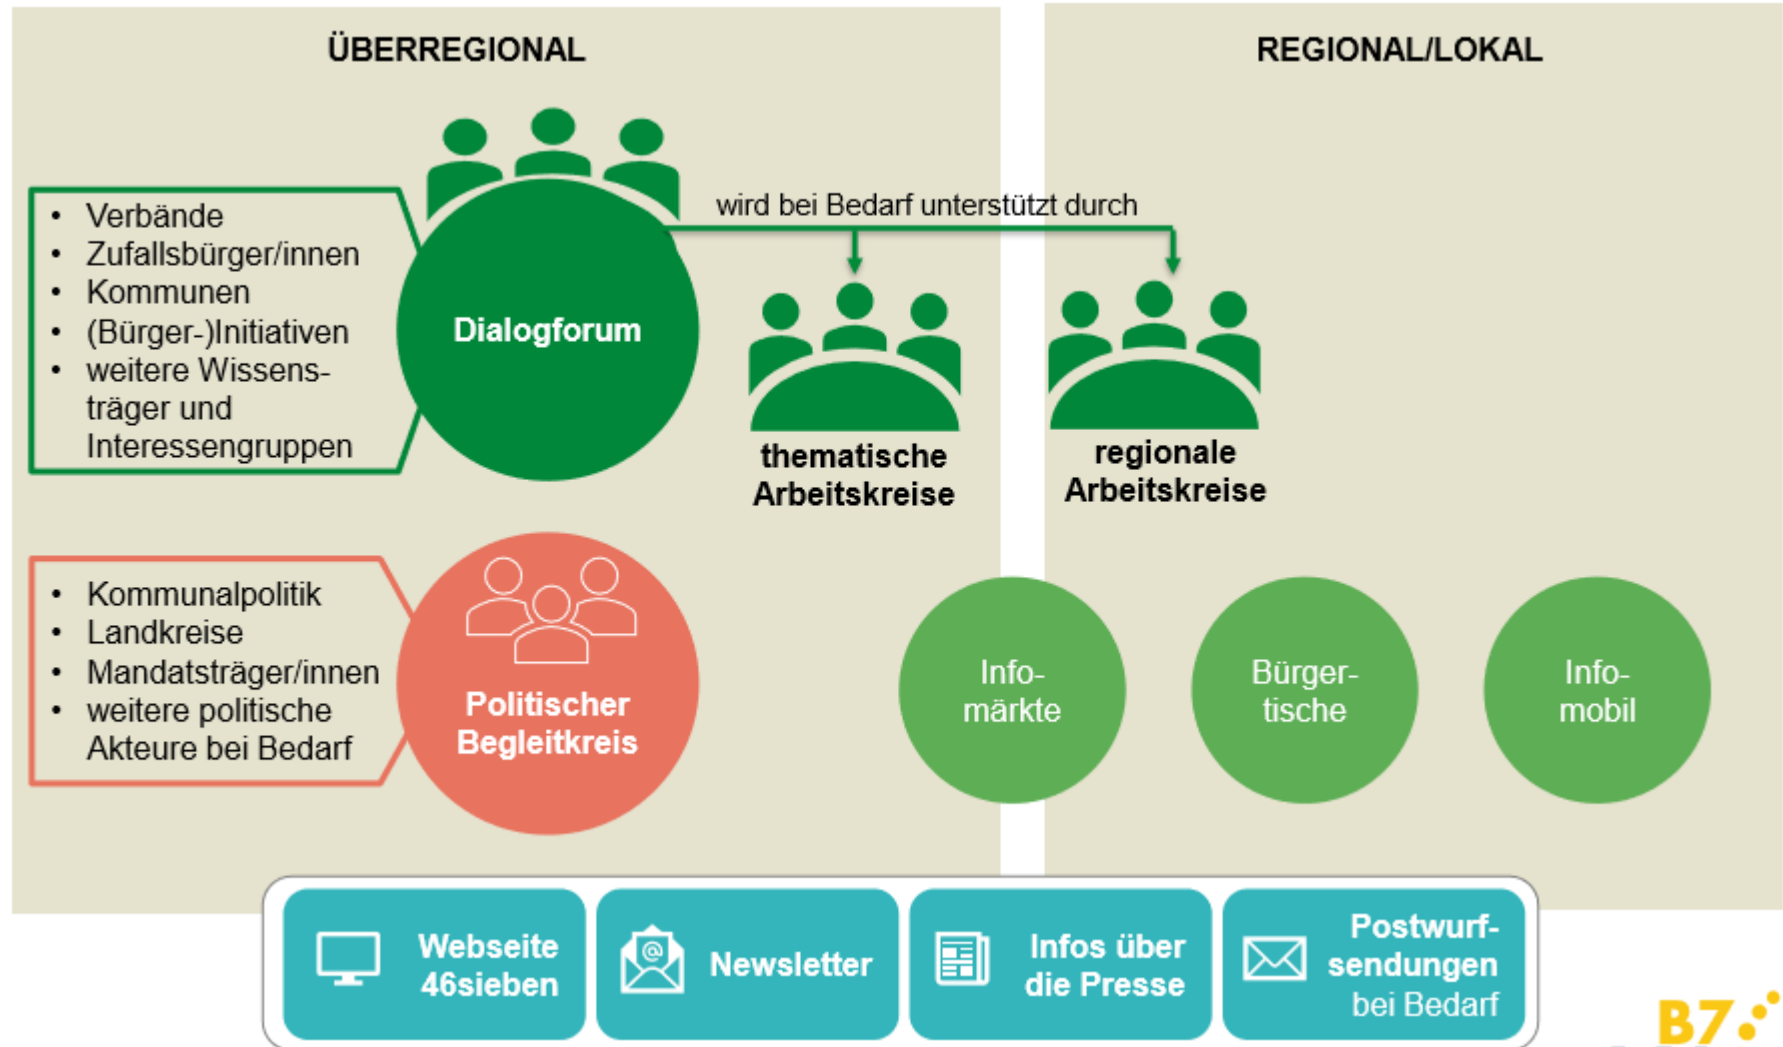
ÜBERREGIONAL

REGIONAL/LOKAL

- Verbände
- Zufallsbürger/innen
- Kommunen
- (Bürger-)Initiativen
- weitere Wissensträger und Interessengruppen

Dialogforum

wird bei Bedarf unterstützt durch

thematische Arbeitskreise

regionale Arbeitskreise

- Kommunalpolitik
- Landkreise
- Mandatsträger/innen
- weitere politische Akteure bei Bedarf

Politischer Begleitkreis

Infomärkte

Bürgertische

Infomobil

Webseite 46sieben

Newsletter

Infos über die Presse

Postwurfsendungen bei Bedarf

B7